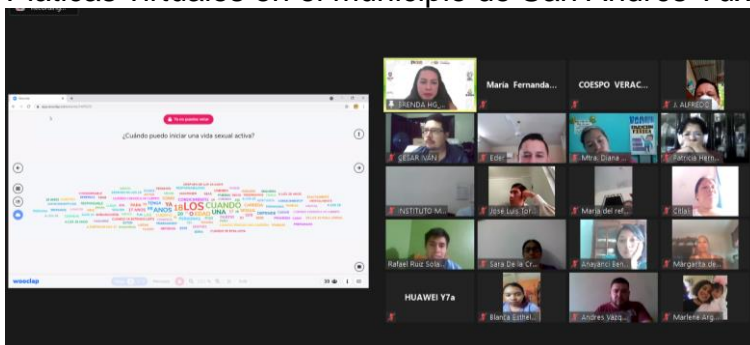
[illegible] virtuales en el municipio de San Andrés Tux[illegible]

wooclap

¿Cuándo puedo iniciar una vida sexual activa?

LOS CUANDO AÑOS UNA

ERENDA HG...
María Fernanda...
COESPO VERAC...
J. ALFREDO
CESAR IVAN
Eder
Mtra. Diana ...
Patricia Hern...
INSTITUTO M...
José Luis Tor...
María del ref...
Citlali
Rafael Ruiz Sola...
Sara De la Cr...
Anayanci Ben...
Margarita de...
HUAWEI Y7a
Blanca Esthel...
Andres Vazq...
Marlene Arg...